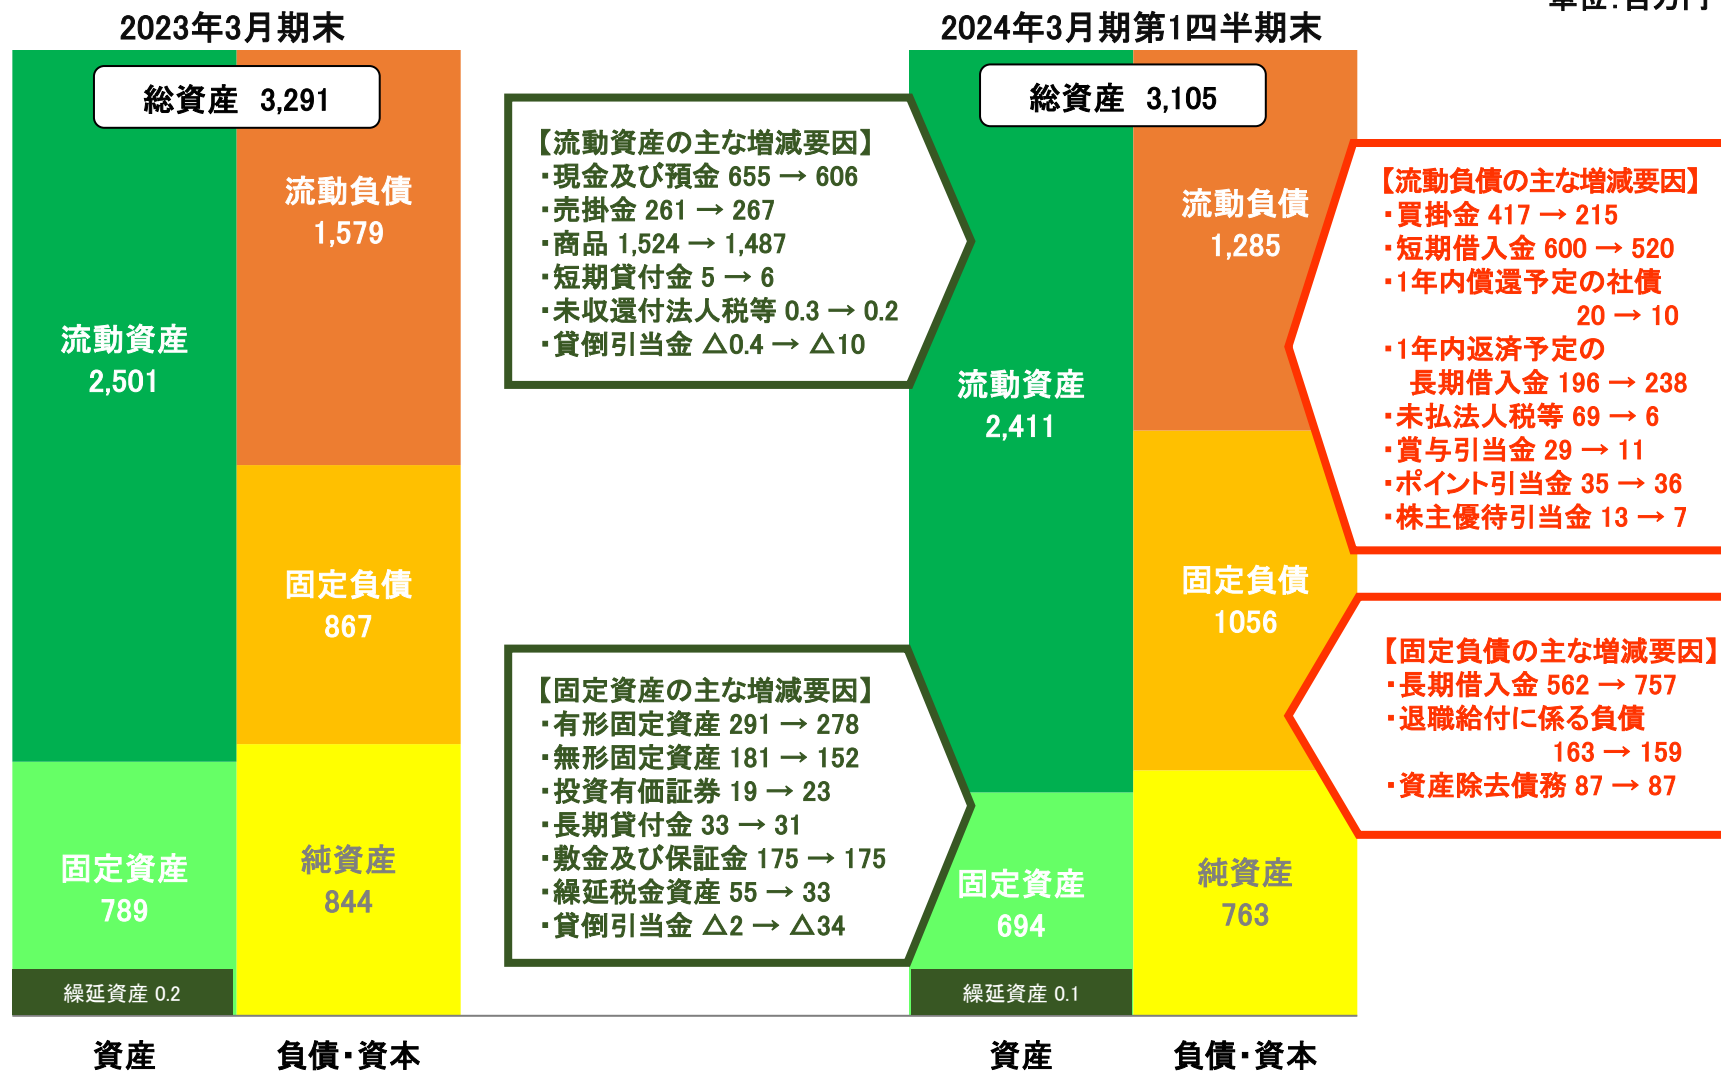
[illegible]

2023年3月期末

総資産 3,291

流動資産
2,501

固定資産
789

繰延資産 0.2

流動負債
1,579

固定負債
867

純資産
844

資産　負債・資本

【流動資産の主な増減要因】
・現金及び預金 655 → 606
・売掛金 261 → 267
・商品 1,524 → 1,487
・短期貸付金 5 → 6
・未収還付法人税等 0.3 → 0.2
・貸倒引当金 △0.4 → △10

【固定資産の主な増減要因】
・有形固定資産 291 → 278
・無形固定資産 181 → 152
・投資有価証券 19 → 23
・長期貸付金 33 → 31
・敷金及び保証金 175 → 175
・繰延税金資産 55 → 33
・貸倒引当金 △2 → △34

2024年3月期第1四半期末

総資産 3,105

流動資産
2,411

固定資産
694

繰延資産 0.1

流動負債
1,285

固定負債
1056

純資産
763

資産　負債・資本

【流動負債の主な増減要因】
・買掛金 417 → 215
・短期借入金 600 → 520
・1年内償還予定の社債 20 → 10
・1年内返済予定の長期借入金 196 → 238
・未払法人税等 69 → 6
・賞与引当金 29 → 11
・ポイント引当金 35 → 36
・株主優待引当金 13 → 7

【固定負債の主な増減要因】
・長期借入金 562 → 757
・退職給付に係る負債 163 → 159
・資産除去債務 87 → 87